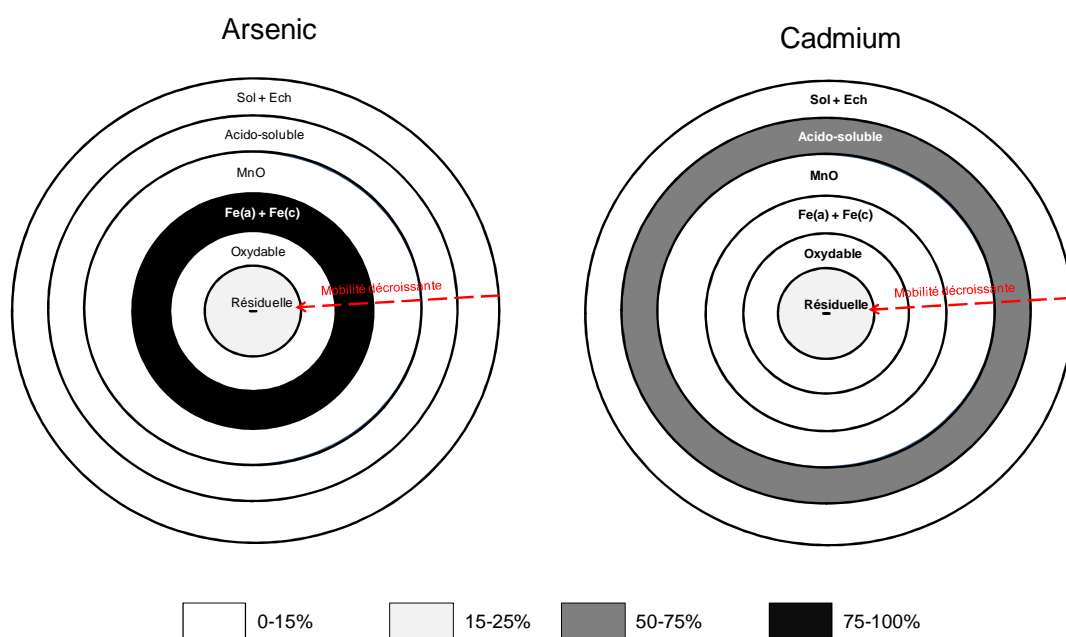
Arsenic

Sol + Ech
Acido-soluble
MnO
Fe(a) + Fe(c)
Oxydable
Résiduelle
Mobilité décroissante

Cadmium

Sol + Ech
Acido-soluble
MnO
Fe(a) + Fe(c)
Oxydable
Résiduelle
Mobilité décroissante

0-15%
15-25%
50-75%
75-100%